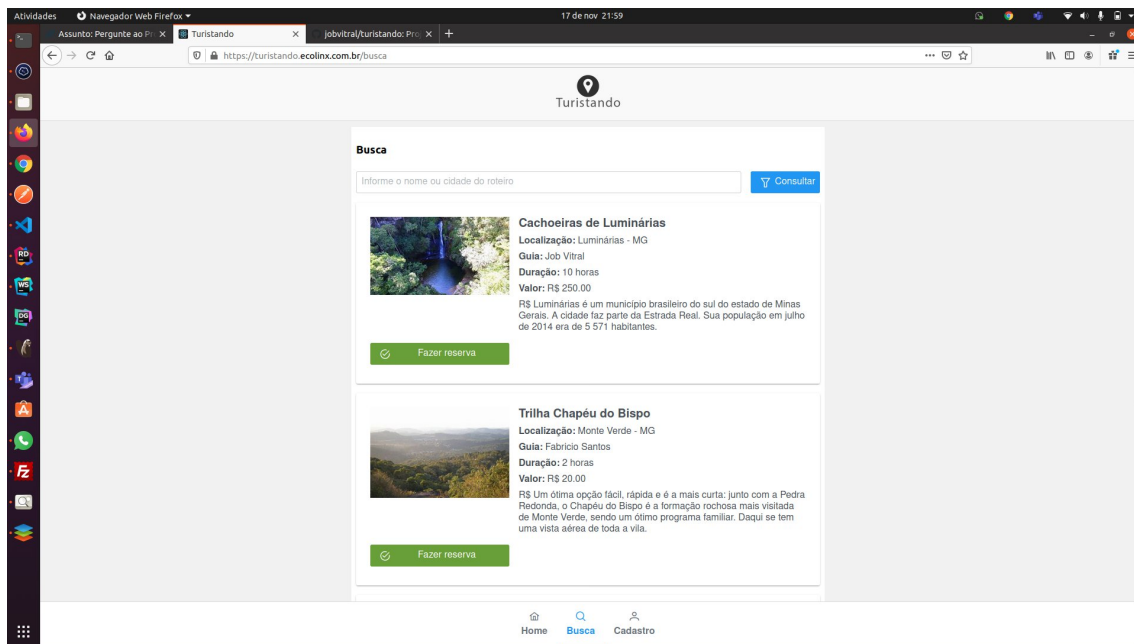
Atividades Navegador Web Firefox 17 de nov 21:59

Assunto: Pergunte ao Pr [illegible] Turistando jobvitral/turistando: Pro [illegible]

https://turistando.ecolinx.com.br/busca

Turistando

Busca

Informe o nome ou cidade do roteiro

Consultar

Cachoeiras de Luminárias

Localização: Luminárias - MG

Guia: Job Vitral

Duração: 10 horas

Valor: R$ 250.00

R$ Luminárias é um município brasileiro do sul do estado de Minas Gerais. A cidade faz parte da Estrada Real. Sua população em julho de 2014 era de 5 571 habitantes.

Fazer reserva

Trilha Chapéu do Bispo

Localização: Monte Verde - MG

Guia: Fabricio Santos

Duração: 2 horas

Valor: R$ 20.00

R$ Um ótima opção fácil, rápida e é a mais curta: junto com a Pedra Redonda, o Chapéu do Bispo é a formação rochosa mais visitada de Monte Verde, sendo um ótimo programa familiar. Daqui se tem uma vista aérea de toda a vila.

Fazer reserva

Home Busca Cadastro